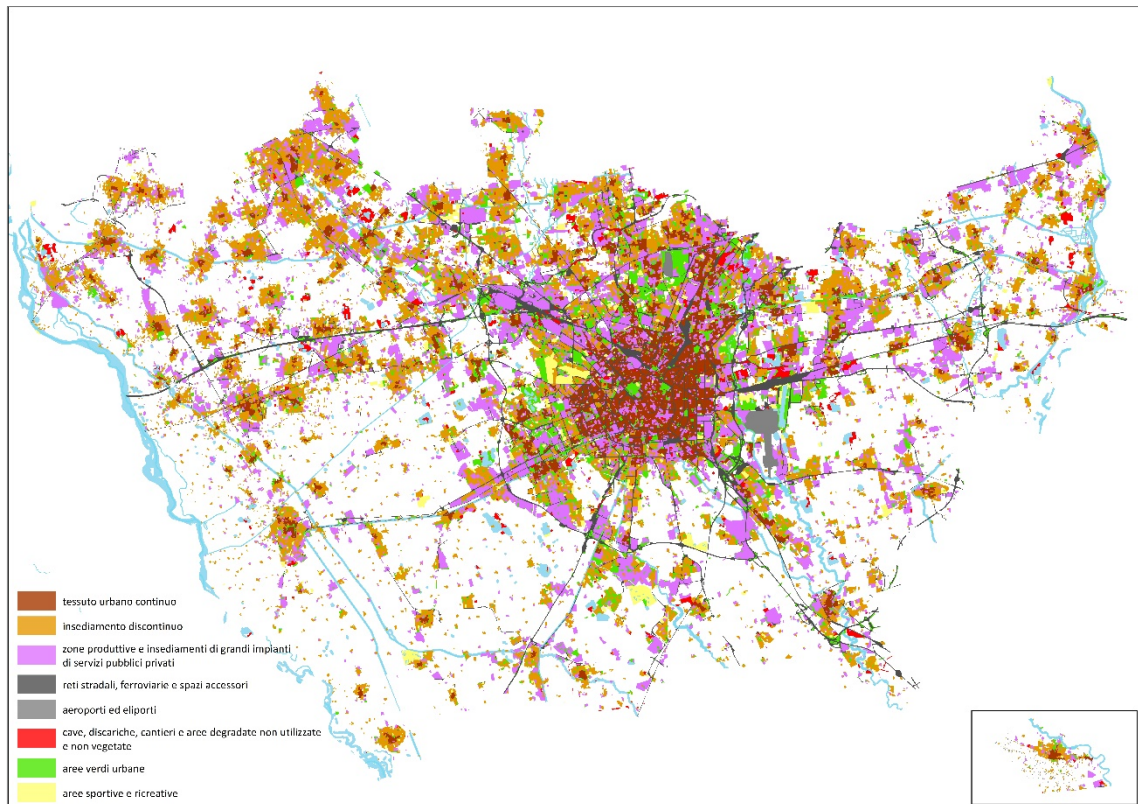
tessuto urbano continuo
insediamento discontinuo
zone produttive e insediamenti di grandi impianti di servizi pubblici privati
reti stradali, ferroviarie e spazi accessori
aeroporti ed eliporti
cave, discariche, cantieri e aree degradate non utilizzate e non vegetate
aree verdi urbane
aree sportive e ricreative